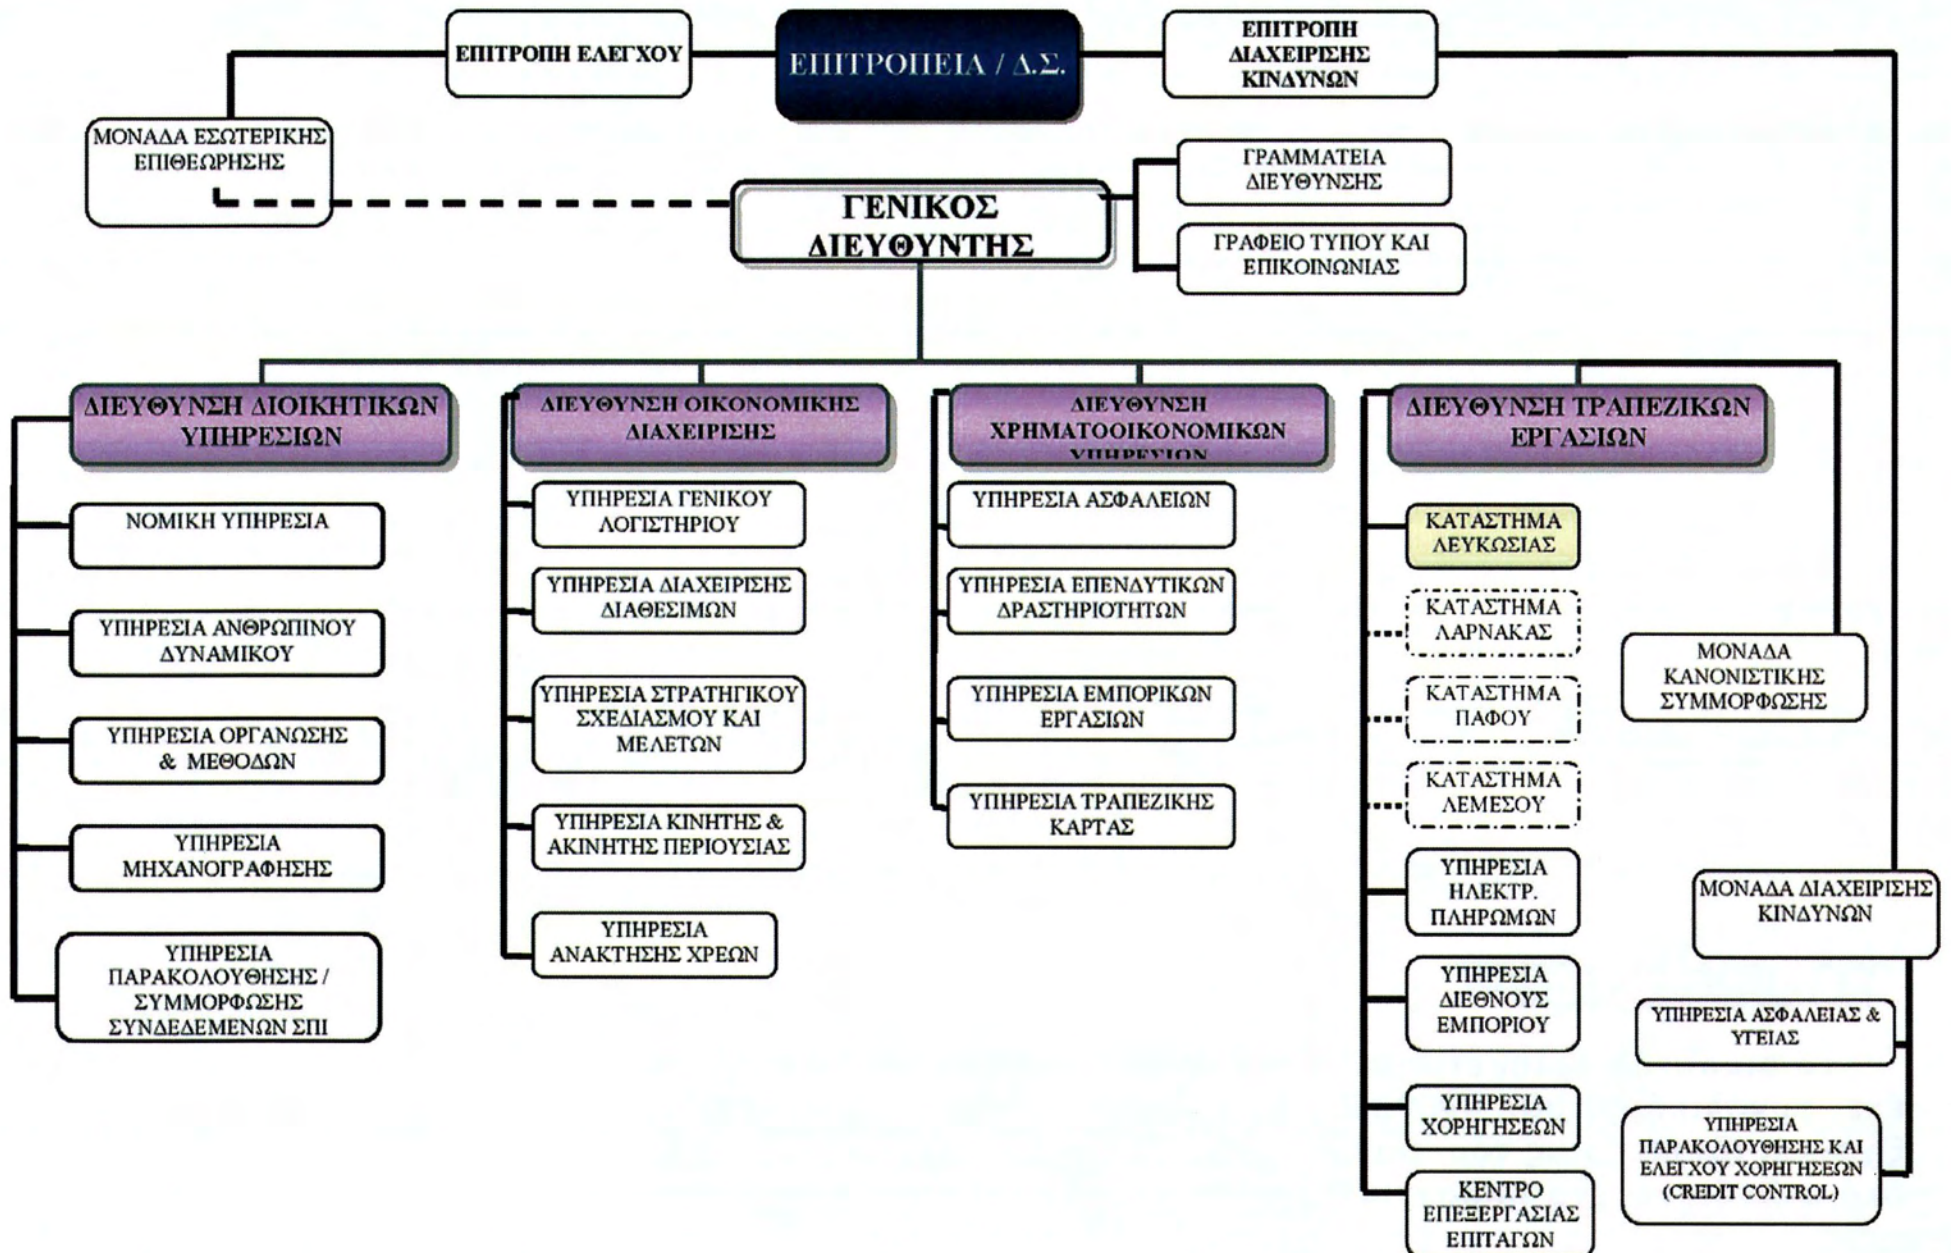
ΕΠΙΤΡΟΠΗ ΕΛΕΓΧΟΥ

ΕΠΙΤΡΟΠΕΙΑ / Δ.Σ.

ΕΠΙΤΡΟΠΗ ΔΙΑΧΕΙΡΙΣΗΣ ΚΙΝΔΥΝΩΝ

ΜΟΝΑΔΑ ΕΣΩΤΕΡΙΚΗΣ ΕΠΙΘΕΩΡΗΣΗΣ

ΓΡΑΜΜΑΤΕΙΑ ΔΙΕΥΘΥΝΣΗΣ

ΓΕΝΙΚΟΣ ΔΙΕΥΘΥΝΤΗΣ

ΓΡΑΦΕΙΟ ΤΥΠΟΥ ΚΑΙ ΕΠΙΚΟΙΝΩΝΙΑΣ

ΔΙΕΥΘΥΝΣΗ ΔΙΟΙΚΗΤΙΚΩΝ ΥΠΗΡΕΣΙΩΝ

ΝΟΜΙΚΗ ΥΠΗΡΕΣΙΑ

ΥΠΗΡΕΣΙΑ ΑΝΘΡΩΠΙΝΟΥ ΔΥΝΑΜΙΚΟΥ

ΥΠΗΡΕΣΙΑ ΟΡΓΑΝΩΣΗΣ & ΜΕΘΟΔΩΝ

ΥΠΗΡΕΣΙΑ ΜΗΧΑΝΟΓΡΑΦΗΣΗΣ

ΥΠΗΡΕΣΙΑ ΠΑΡΑΚΟΛΟΥΘΗΣΗΣ / ΣΥΜΜΟΡΦΩΣΗΣ ΣΥΝΔΕΔΕΜΕΝΩΝ ΣΠΙ

ΔΙΕΥΘΥΝΣΗ ΟΙΚΟΝΟΜΙΚΗΣ ΔΙΑΧΕΙΡΙΣΗΣ

ΥΠΗΡΕΣΙΑ ΓΕΝΙΚΟΥ ΛΟΓΙΣΤΗΡΙΟΥ

ΥΠΗΡΕΣΙΑ ΔΙΑΧΕΙΡΙΣΗΣ ΔΙΑΘΕΣΙΜΩΝ

ΥΠΗΡΕΣΙΑ ΣΤΡΑΤΗΓΙΚΟΥ ΣΧΕΔΙΑΣΜΟΥ ΚΑΙ ΜΕΛΕΤΩΝ

ΥΠΗΡΕΣΙΑ ΚΙΝΗΤΗΣ & ΑΚΙΝΗΤΗΣ ΠΕΡΙΟΥΣΙΑΣ

ΥΠΗΡΕΣΙΑ ΑΝΑΚΤΗΣΗΣ ΧΡΕΩΝ

ΔΙΕΥΘΥΝΣΗ ΧΡΗΜΑΤΟΟΙΚΟΝΟΜΙΚΩΝ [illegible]

ΥΠΗΡΕΣΙΑ ΑΣΦΑΛΕΙΩΝ

ΥΠΗΡΕΣΙΑ ΕΠΕΝΔΥΤΙΚΩΝ ΔΡΑΣΤΗΡΙΟΤΗΤΩΝ

ΥΠΗΡΕΣΙΑ ΕΜΠΟΡΙΚΩΝ ΕΡΓΑΣΙΩΝ

ΥΠΗΡΕΣΙΑ ΤΡΑΠΕΖΙΚΗΣ ΚΑΡΤΑΣ

ΔΙΕΥΘΥΝΣΗ ΤΡΑΠΕΖΙΚΩΝ ΕΡΓΑΣΙΩΝ

ΚΑΤΑΣΤΗΜΑ ΛΕΥΚΩΣΙΑΣ

ΚΑΤΑΣΤΗΜΑ ΛΑΡΝΑΚΑΣ

ΚΑΤΑΣΤΗΜΑ ΠΑΦΟΥ

ΚΑΤΑΣΤΗΜΑ ΛΕΜΕΣΟΥ

ΥΠΗΡΕΣΙΑ ΗΛΕΚΤΡ. ΠΛΗΡΩΜΩΝ

ΥΠΗΡΕΣΙΑ ΔΙΕΘΝΟΥΣ ΕΜΠΟΡΙΟΥ

ΥΠΗΡΕΣΙΑ ΧΟΡΗΓΗΣΕΩΝ

ΚΕΝΤΡΟ ΕΠΕΞΕΡΓΑΣΙΑΣ ΕΠΙΤΑΓΩΝ

ΜΟΝΑΔΑ ΚΑΝΟΝΙΣΤΙΚΗΣ ΣΥΜΜΟΡΦΩΣΗΣ

ΜΟΝΑΔΑ ΔΙΑΧΕΙΡΙΣΗΣ ΚΙΝΔΥΝΩΝ

ΥΠΗΡΕΣΙΑ ΑΣΦΑΛΕΙΑΣ & ΥΓΕΙΑΣ

ΥΠΗΡΕΣΙΑ ΠΑΡΑΚΟΛΟΥΘΗΣΗΣ ΚΑΙ ΕΛΕΓΧΟΥ ΧΟΡΗΓΗΣΕΩΝ (CREDIT CONTROL)